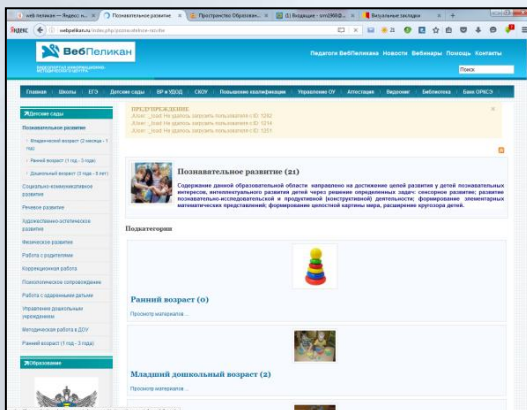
веб пеликан — Яндекс: н... × Познавательное развитие × Пространство Образован... × (1) Входящие - sm.... × Визуальные закладки × +

Яндекс webpelikan.ru/index.php/poznavatelnoe-razvitie

ВебПеликан

Педагоги ВебПеликана Новости Вебинары Помощь Контакты

Поиск

Главная | Школы | ЕГЭ | Детские сады | ВР и УДОД | СКОУ | Повышение квалификации | Управление ОУ | Аттестация | Видеоокна | Библиотека | Банк ОРКСЭ

Детские сады

Познавательное развитие

Младенческий возраст (2 месяца - 1 год)

Ранний возраст (1 год - 3 года)

Дошкольный возраст (3 года - 8 лет)

Социально-коммуникативное развитие

Речевое развитие

Художественно-эстетическое развитие

Физическое развитие

Работа с родителями

Коррекционная работа

Психологическое сопровождение

Работа с одаренными детьми

Управление дошкольным учреждением

Методическая работа в ДОУ

Ранний возраст (1 год - 3 года)

Образование

ПРЕДУПРЕЖДЕНИЕ

JUser: :_load: Не удалось загрузить пользователя с ID: 1282

JUser: :_load: Не удалось загрузить пользователя с ID: 1214

JUser: :_load: Не удалось загрузить пользователя с ID: 1261

Познавательное развитие (21)

Содержание данной образовательной области направлено на достижение целей развития у детей познавательных интересов, интеллектуального развития детей через решение определенных задач: сенсорное развитие; развитие познавательно-исследовательской и продуктивной (конструктивной) деятельности; формирование элементарных математических представлений; формирование целостной картины мира, расширение кругозора детей.

Подкатегории

Ранний возраст (0)

Просмотр материалов...

Младший дошкольный возраст (2)

Просмотр материалов...